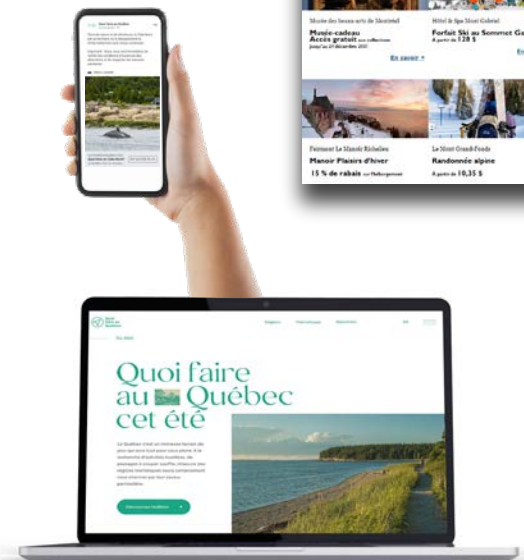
Musée des beaux-arts de Montréal

Musée-cadeau
Accès gratuit aux collections
jusqu'au 31 décembre 2021

En savoir +

Hôtel & Spa Mont Gabriel

Forfait Ski au Sommet Ga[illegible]
À partir de 128 $

Fairmont Le Manoir Richelieu

Manoir Plaisirs d'hiver

15 % de rabais sur l'hébergement

Le Mont Grand-Fonds

Randonnée alpine

À partir de 10,35 $

Quoi faire au Québec cet été

Découvrez l'offre